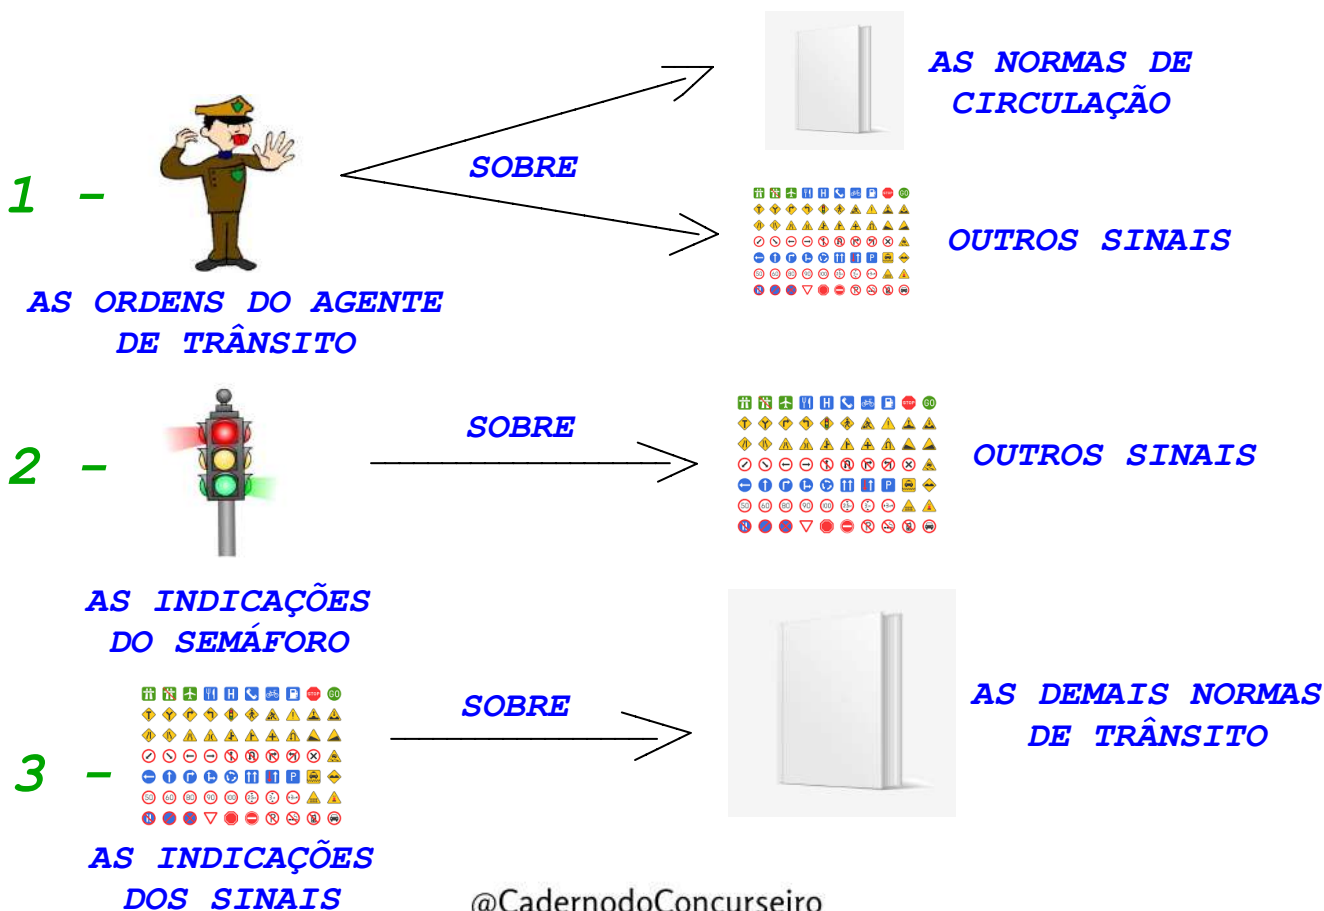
1 –

AS ORDENS DO AGENTE DE TRÂNSITO

SOBRE

AS NORMAS DE CIRCULAÇÃO

OUTROS SINAIS

2 –

AS INDICAÇÕES DO SEMÁFORO

SOBRE

OUTROS SINAIS

3 –

AS INDICAÇÕES DOS SINAIS

SOBRE

AS DEMAIS NORMAS DE TRÂNSITO

@CadernodoConcurseiro